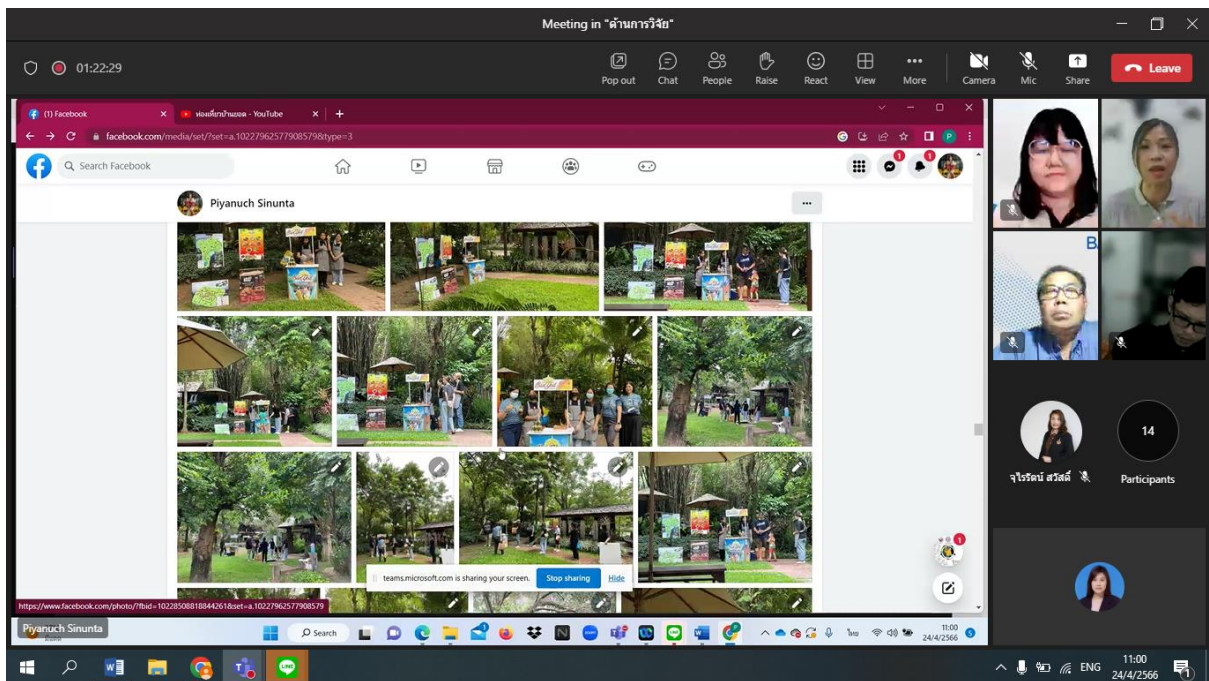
Meeting in "ด้านการวิจัย"

01:22:29

Pop out Chat People Raise React View More Camera Mic Share Leave

(1) Facebook
ท่องเที่ยวบ้านนอก - YouTube

facebook.com/media/set/?set=a.10227962577908579&type=3

Search Facebook

Piyanuch Sinunta

teams.microsoft.com is sharing your screen. Stop sharing Hide

https://www.facebook.com/photo/?fbid=10228508818844261&set=a.10227962577908579

Piyanuch Sinunta

Search

11:00
24/4/2566

จุไรรัตน์ สวัสดิ์

14
Participants

ENG
11:00
24/4/2566